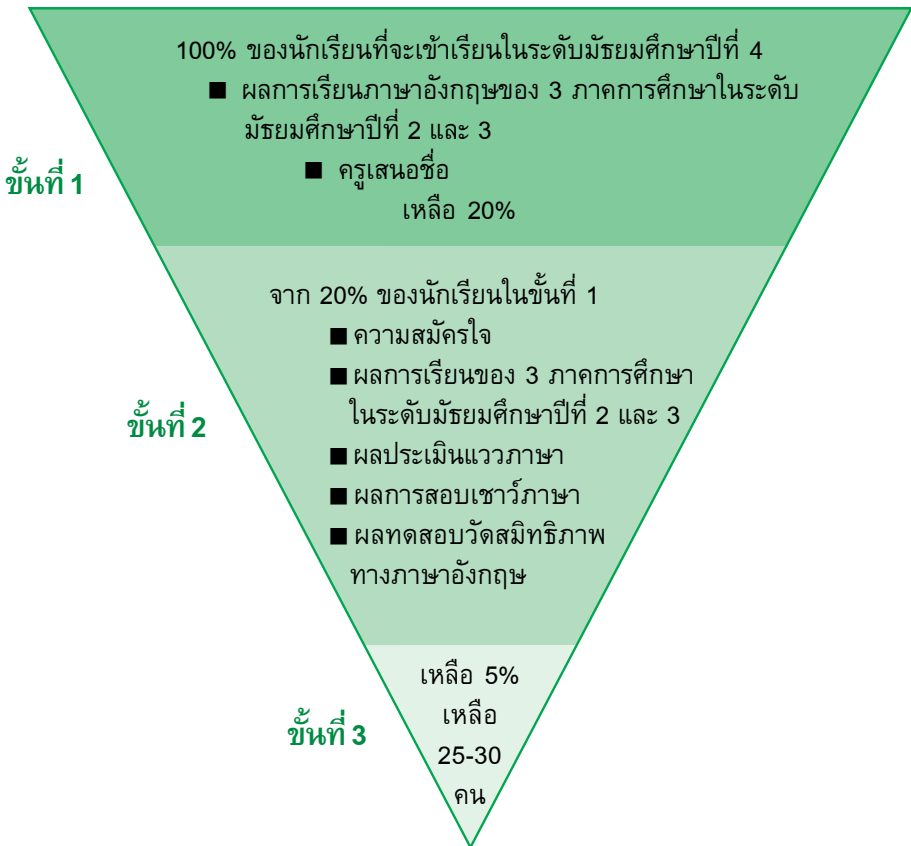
100% ของนักเรียนที่จะเข้าเรียนในระดับมัธยมศึกษาปีที่ 4
■ ผลการเรียนภาษาอังกฤษของ 3 ภาคการศึกษาในระดับมัธยมศึกษาปีที่ 2 และ 3
■ ครูเสนอชื่อ
เหลือ 20%

ขั้นที่ 1

จาก 20% ของนักเรียนในขั้นที่ 1
■ ความสมัครใจ
■ ผลการเรียนของ 3 ภาคการศึกษาในระดับมัธยมศึกษาปีที่ 2 และ 3
■ ผลประเมินแววภาษา
■ ผลการสอบเชาว์ภาษา
■ ผลทดสอบวัดสมิทธิภาพทางภาษาอังกฤษ

ขั้นที่ 2

เหลือ 5%
เหลือ 25-30 คน

ขั้นที่ 3